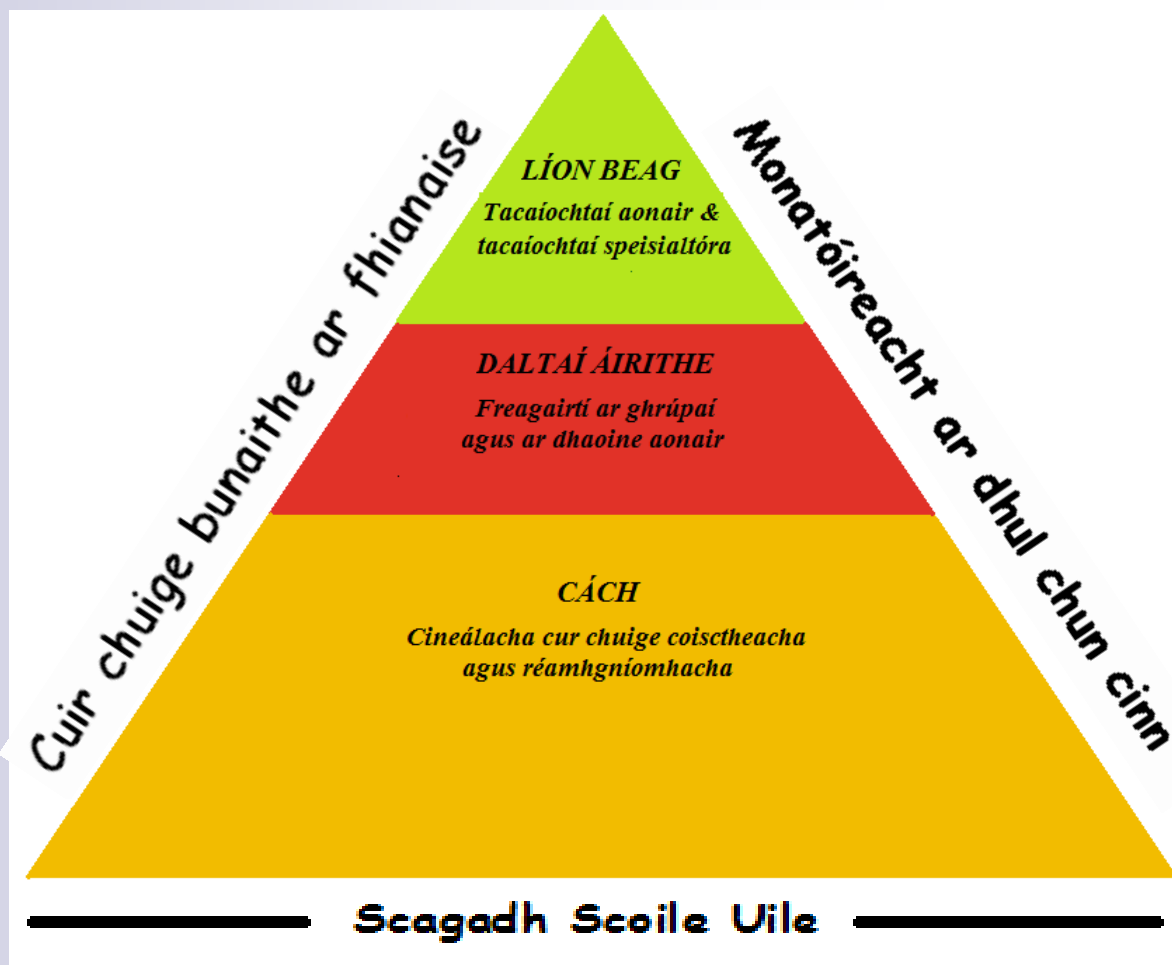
LÍON BEAG
Tacaíochtaí aonair & tacaíochtaí speisialtóra

DALTAÍ ÁIRITHE
Freagairtí ar ghrúpaí agus ar dhaoine aonair

CÁCH
Cineálacha cur chuige coisctheacha agus réamhgníomhacha

Cuir chuige bunaithe ar fhianaise

Monatóireacht ar dhul chun cinn

Scagadh Scoile Uile